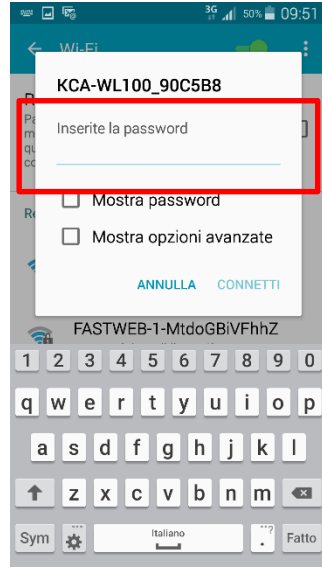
3G 50% 09:51

Wi-Fi

KCA-WL100_90C5B8

Inserite la password

Mostra password

Mostra opzioni avanzate

ANNULLA CONNETTI

FASTWEB-1-MtdoGBiVFhhZ

1 2 3 4 5 6 7 8 9 0
q w e r t y u i o p
a s d f g h j k l
z x c v b n m
Sym Italiano . Fatto